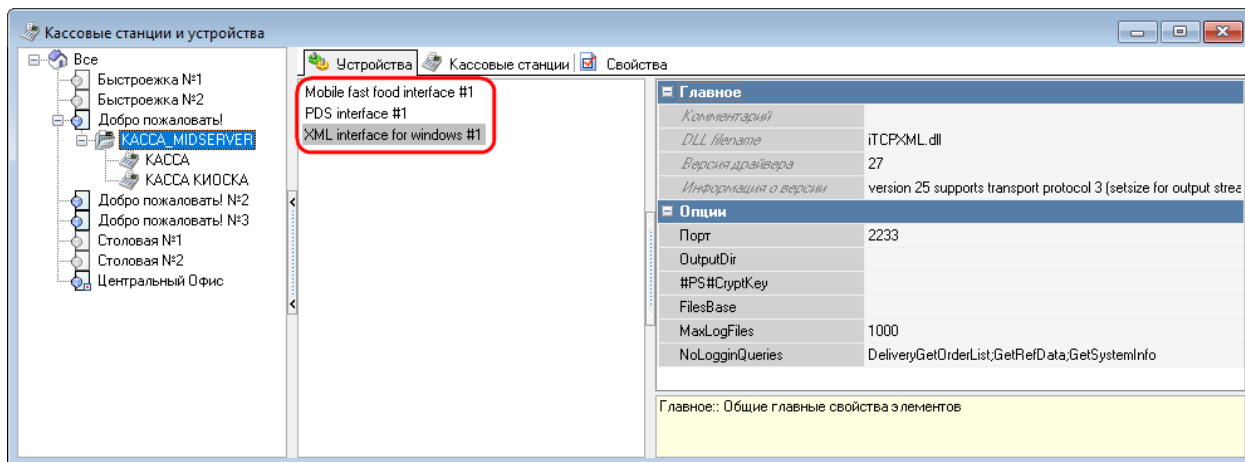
Кассовые станции и устройства

Все
Быстроежка №1
Быстроежка №2
Добро пожаловать!
KACCA_MIDSERVER
КАССА
КАССА КИОСКА
Добро пожаловать! №2
Добро пожаловать! №3
Столовая №1
Столовая №2
Центральный Офис

Устройства | Кассовые станции | Свойства

Mobile fast food interface #1
PDS interface #1
XML interface for windows #1

| Главное | |
|---|---|
| Комментарий | |
| DLL filename | iTCPXML.dll |
| Версия драйвера | 27 |
| Информация о версии | version 25 supports transport protocol 3 (setsize for output strea |
| **Опции** | |
| Порт | 2233 |
| OutputDir | |
| #PS#CryptKey | |
| FilesBase | |
| MaxLogFiles | 1000 |
| NoLogginQueries | DeliveryGetOrderList;GetRefData;GetSystemInfo |

Главное:: Общие главные свойства элементов